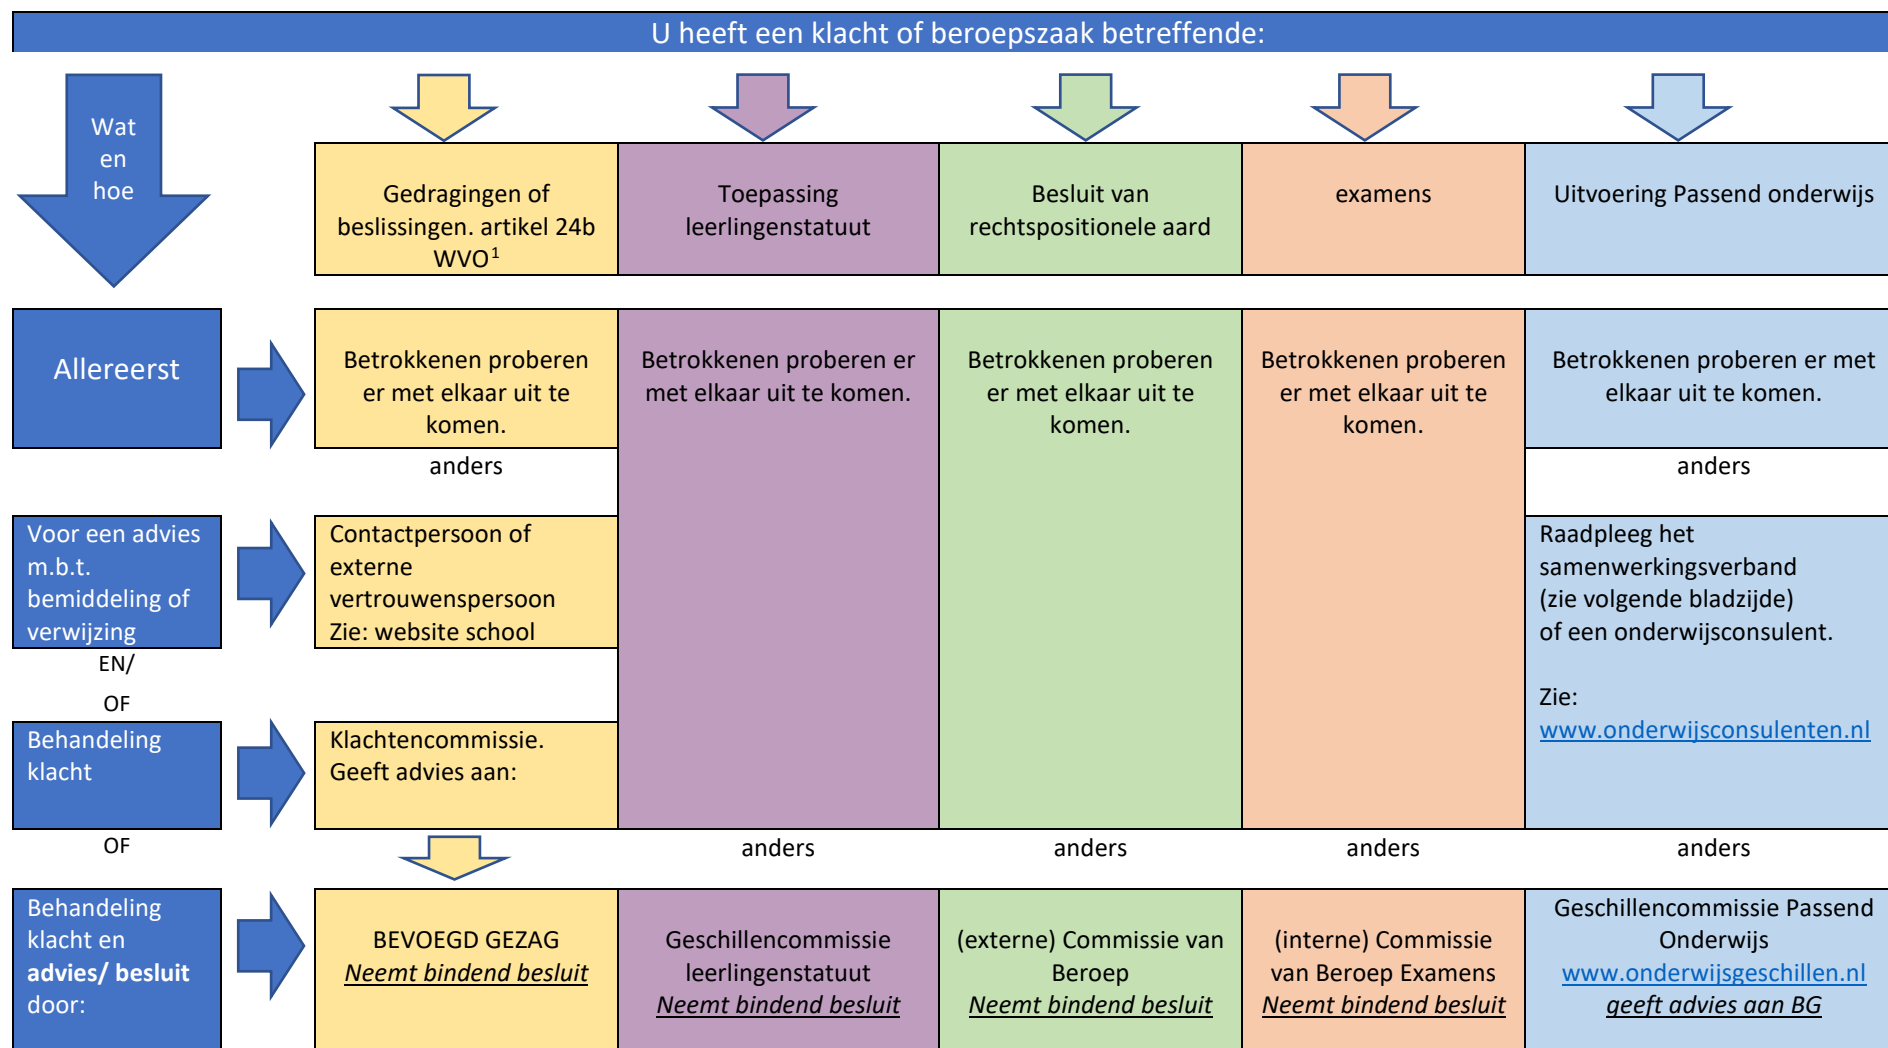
U heeft een klacht of beroepszaak betreffende:

Wat en hoe

| Gedragingen of beslissingen. artikel 24b WVO$^1$ | Toepassing leerlingenstatuut | Besluit van rechtspositionele aard | examens | Uitvoering Passend onderwijs |
|---|---|---|---|---|

Allereerst

Betrokkenen proberen er met elkaar uit te komen.

anders

Betrokkenen proberen er met elkaar uit te komen.

Betrokkenen proberen er met elkaar uit te komen.

Betrokkenen proberen er met elkaar uit te komen.

Betrokkenen proberen er met elkaar uit te komen.

anders

Voor een advies m.b.t. bemiddeling of verwijzing

Contactpersoon of externe vertrouwenspersoon
Zie: website school

Raadpleeg het samenwerkingsverband (zie volgende bladzijde) of een onderwijsconsulent.

Zie: www.onderwijsconsulenten.nl

EN/
OF

Behandeling klacht

Klachtencommissie.
Geeft advies aan:

OF

anders

anders

anders

anders

Behandeling klacht en **advies/ besluit** door:

BEVOEGD GEZAG
Neemt bindend besluit

Geschillencommissie leerlingenstatuut
Neemt bindend besluit

(externe) Commissie van Beroep
Neemt bindend besluit

(interne) Commissie van Beroep Examens
Neemt bindend besluit

Geschillencommissie Passend Onderwijs
www.onderwijsgeschillen.nl
geeft advies aan BG